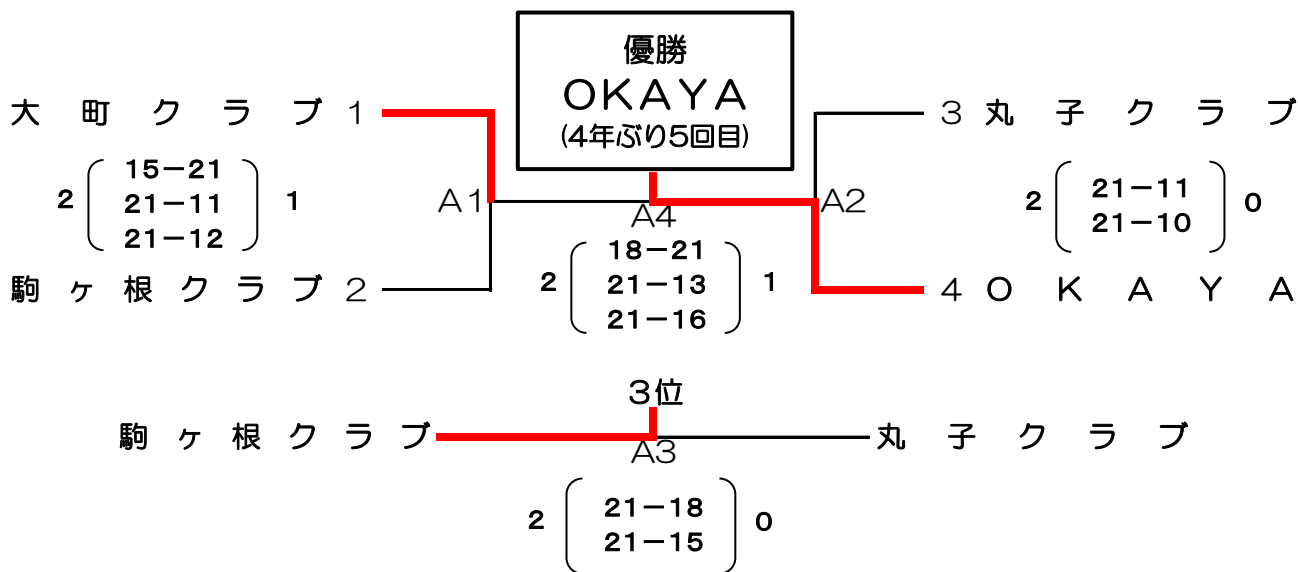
優勝
OKAYA
(4年ぶり5回目)

大 町 ク ラ ブ 1

2 ( 15−21 21−11 21−12 ) 1

駒 ヶ 根 ク ラ ブ 2

A1

A4

2 ( 18−21 21−13 21−16 ) 1

A2

3 丸 子 ク ラ ブ

2 ( 21−11 21−10 ) 0

4 O K A Y A

3位

駒 ヶ 根 ク ラ ブ

丸 子 ク ラ ブ

A3

2 ( 21−18 21−15 ) 0